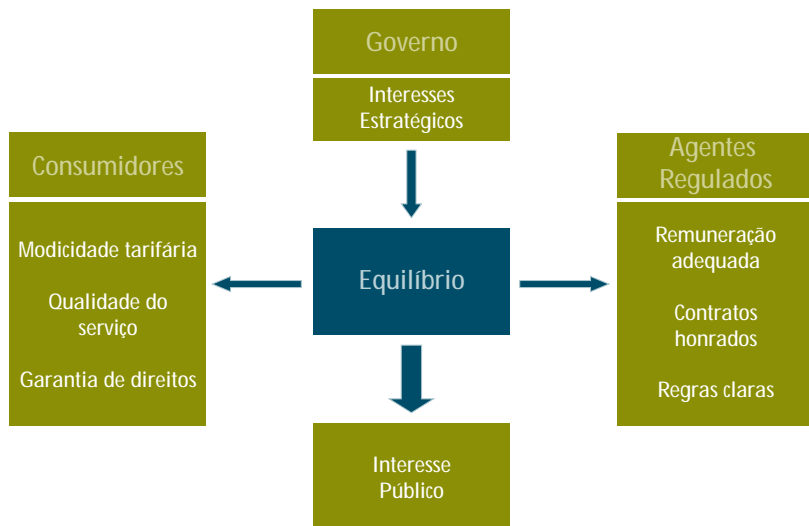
Governo

Interesses Estratégicos

Consumidores

Modicidade tarifária

Qualidade do serviço

Garantia de direitos

Equilíbrio

Agentes Regulados

Remuneração adequada

Contratos honrados

Regras claras

Interesse Público